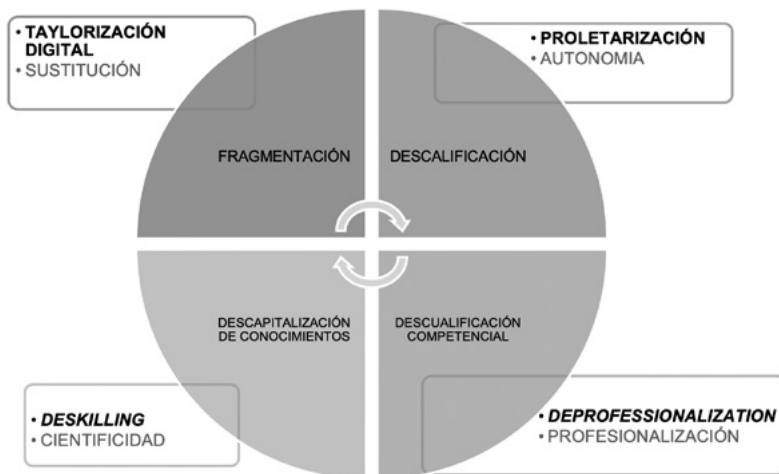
• TAYLORIZACIÓN DIGITAL
• SUSTITUCIÓN

• PROLETARIZACIÓN
• AUTONOMIA

FRAGMENTACIÓN

DESCALIFICACIÓN

DESCAPITALIZACIÓN DE CONOCIMIENTOS

DESCUALIFICACIÓN COMPETENCIAL

• *DESKILLING*
• CIENTIFICIDAD

• *DEPROFESSIONALIZATION*
• PROFESIONALIZACIÓN